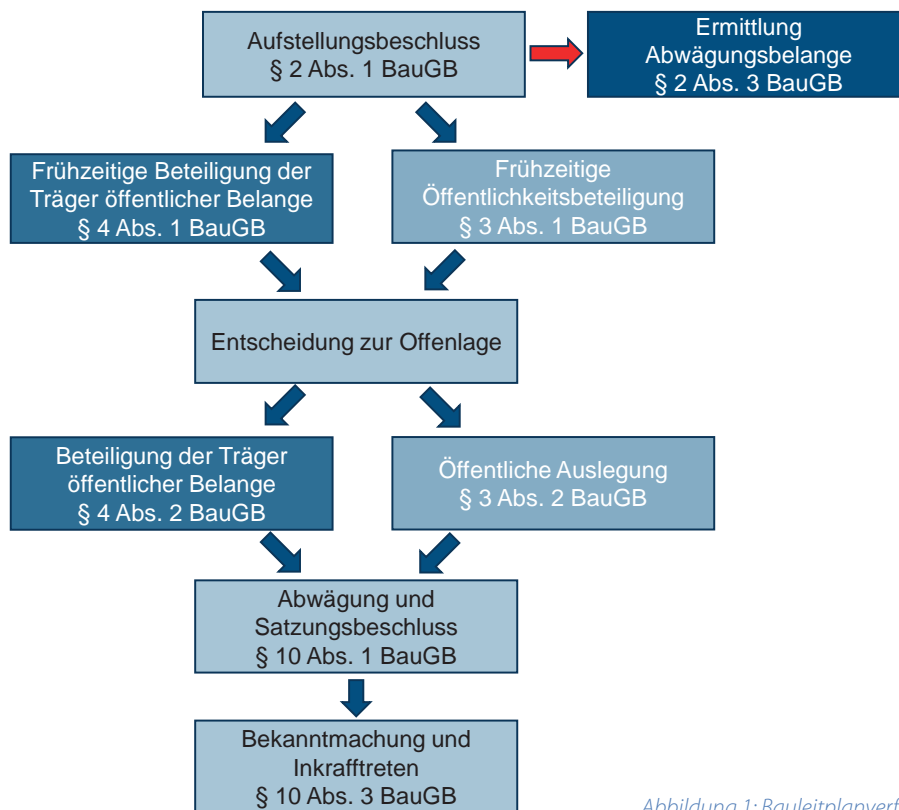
Aufstellungsbeschluss
§ 2 Abs. 1 BauGB

Ermittlung
Abwägungsbelange
§ 2 Abs. 3 BauGB

Frühzeitige Beteiligung der Träger öffentlicher Belange
§ 4 Abs. 1 BauGB

Frühzeitige Öffentlichkeitsbeteiligung
§ 3 Abs. 1 BauGB

Entscheidung zur Offenlage

Beteiligung der Träger öffentlicher Belange
§ 4 Abs. 2 BauGB

Öffentliche Auslegung
§ 3 Abs. 2 BauGB

Abwägung und Satzungsbeschluss
§ 10 Abs. 1 BauGB

Bekanntmachung und Inkrafttreten
§ 10 Abs. 3 BauGB

Abbildung 1: Bauleitplanverf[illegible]